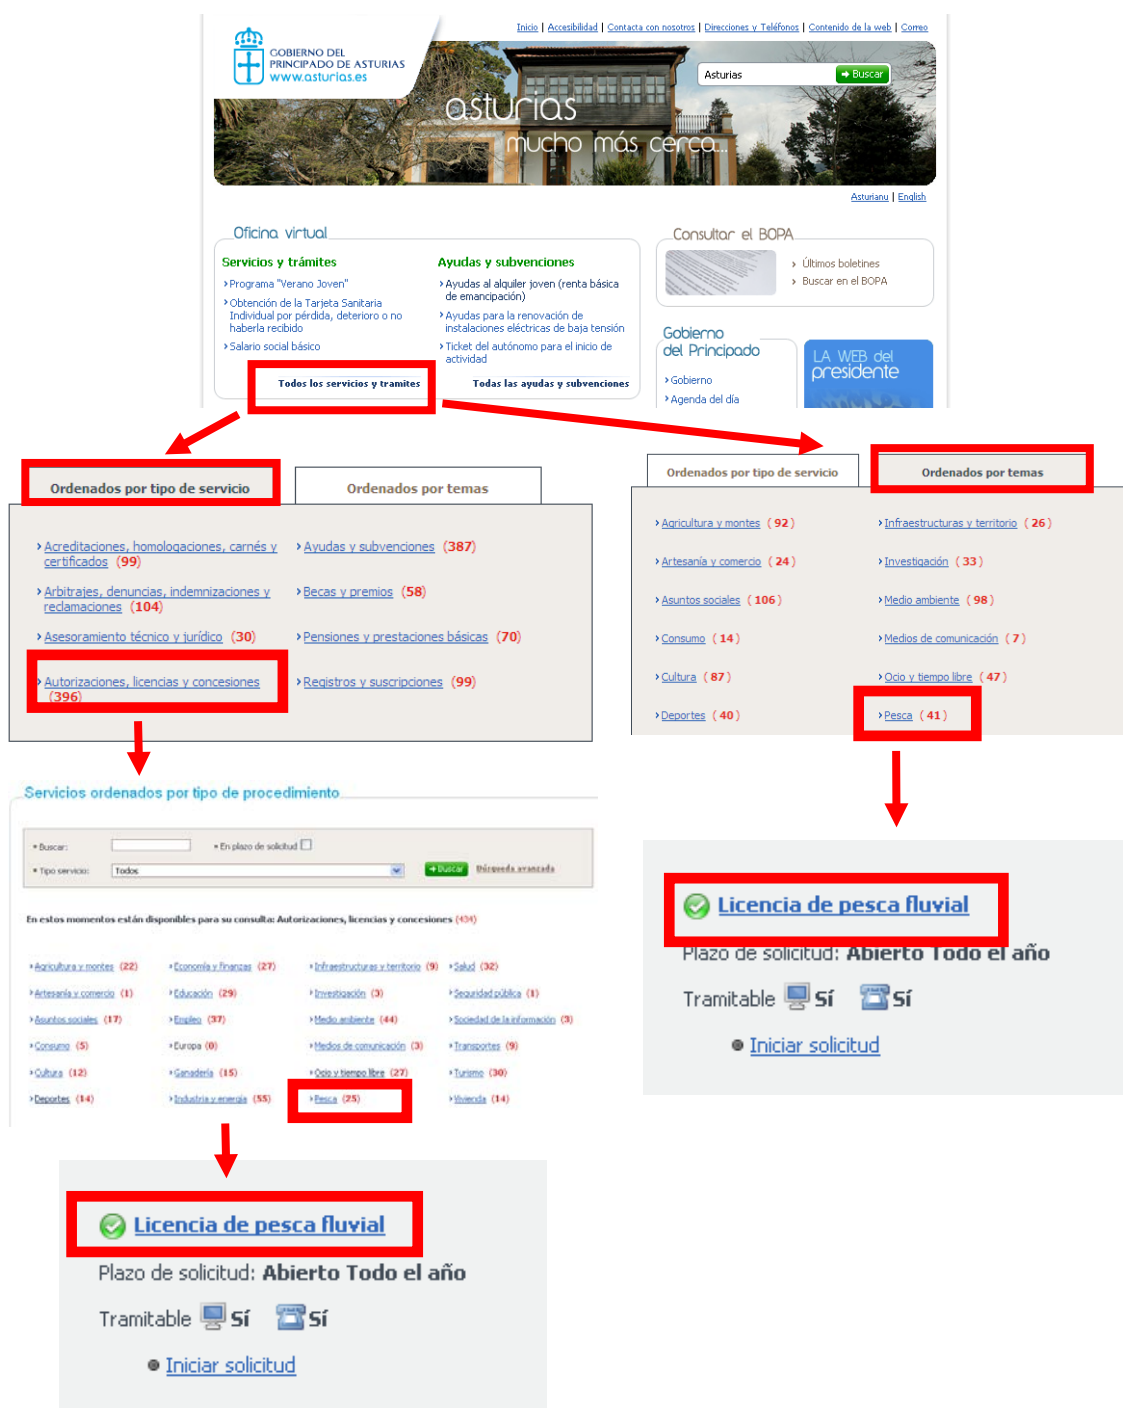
Inicio | Accesibilidad | Contacta con nosotros | Direcciones y Teléfonos | Contenido de la web | Correo

GOBIERNO DEL PRINCIPADO DE ASTURIAS
www.asturias.es

Asturias
Buscar

asturias
mucho más cerca...

Asturianu | English

Oficina virtual

Servicios y trámites
› Programa "Verano Joven"
› Obtención de la Tarjeta Sanitaria Individual por pérdida, deterioro o no haberla recibido
› Salario social básico

Todos los servicios y tramites

Ayudas y subvenciones
› Ayudas al alquiler joven (renta básica de emancipación)
› Ayudas para la renovación de instalaciones eléctricas de baja tensión
› Ticket del autónomo para el inicio de actividad

Todas las ayudas y subvenciones

Consultar el BOPA
› Últimos boletines
› Buscar en el BOPA

Gobierno del Principado
› Gobierno
› Agenda del día

LA WEB del presidente

Ordenados por tipo de servicio
Ordenados por temas

› Acreditaciones, homologaciones, carnés y certificados (99)
› Arbitrajes, denuncias, indemnizaciones y reclamaciones (104)
› Asesoramiento técnico y jurídico (30)
› Autorizaciones, licencias y concesiones (396)
› Ayudas y subvenciones (387)
› Becas y premios (58)
› Pensiones y prestaciones básicas (70)
› Registros y suscripciones (99)

Ordenados por tipo de servicio
Ordenados por temas

› Agricultura y montes (92)
› Artesanía y comercio (24)
› Asuntos sociales (106)
› Consumo (14)
› Cultura (87)
› Deportes (40)
› Infraestructuras y territorio (26)
› Investigación (33)
› Medio ambiente (98)
› Medios de comunicación (7)
› Ocio y tiempo libre (47)
› Pesca (41)

Servicios ordenados por tipo de procedimiento

• Buscar:
• En plazo de solicitud
• Tipo servicio: Todos
Buscar
Búsqueda avanzada

En estos momentos están disponibles para su consulta: Autorizaciones, licencias y concesiones (434)

› Agricultura y montes (22)
› Artesanía y comercio (1)
› Asuntos sociales (17)
› Consumo (5)
› Cultura (12)
› Deportes (14)
› Economía y finanzas (27)
› Educación (29)
› Empleo (37)
› Europa (0)
› Ganadería (15)
› Industria y energía (55)
› Infraestructuras y territorio (9)
› Investigación (3)
› Medio ambiente (44)
› Medios de comunicación (3)
› Ocio y tiempo libre (27)
› Pesca (25)
› Salud (32)
› Seguridad pública (1)
› Sociedad de la información (3)
› Transportes (9)
› Turismo (30)
› Vivienda (14)

Licencia de pesca fluvial
Plazo de solicitud: Abierto Todo el año
Tramitable Sí Sí
Iniciar solicitud

Licencia de pesca fluvial
Plazo de solicitud: Abierto Todo el año
Tramitable Sí Sí
Iniciar solicitud